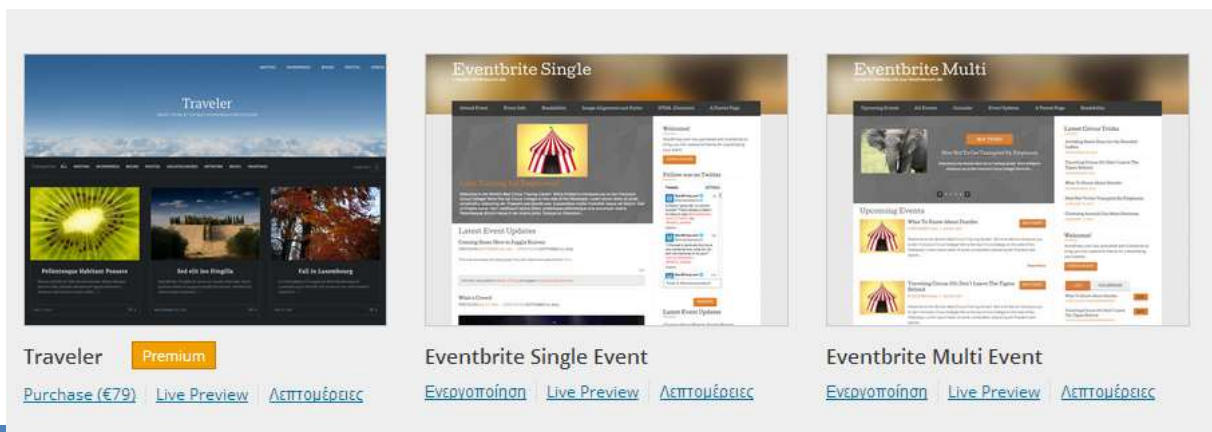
Traveler

Pellentesque Habitant Posuere

Sed elit leo Fringilla

Fall in Luxembourg

Eventbrite Single

Latest Event Updates

Follow me on Twitter

Eventbrite Multi

Upcoming Events

Traveler Premium

Purchase (€79) | Live Preview | Λεπτομέρειες

Eventbrite Single Event

Ενεργοποίηση | Live Preview | Λεπτομέρειες

Eventbrite Multi Event

Ενεργοποίηση | Live Preview | Λεπτομέρειες